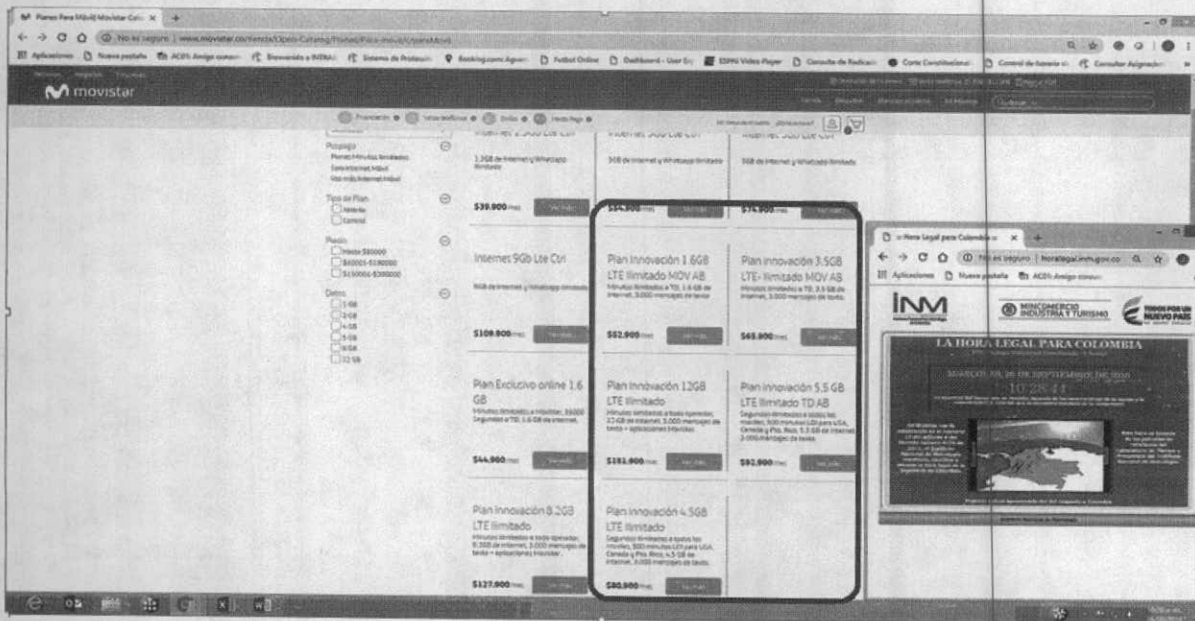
Planes Para Móvil | Movistar Colo ×

No es seguro | www.movistar.co/tienda/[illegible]/Planes/Para-movil/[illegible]

Aplicaciones Nueva pestaña ACDY Amigo consum Bienvenido a INTRAI Sistema de Protecció Booking.com Futbol Online Dashboard - User Ex ESPN Video Player Consulta de Radicaci Corte Constitucional Control de tarea Consultar Asignación

movistar

Financiación Venta telefónica Chat Hecho Pago

Prepago
Planes Minutos Ilimitados
Solo Internet Móvil
Voz más Internet Móvil

Tipo de Plan
Abierto
Control

Precio
Hasta $80000
$80001-$130000
$130001-$300000

Datos
1 GB
2 GB
4 GB
5 GB
8 GB
12 GB

Internet 2.5Gb Lte Ctrl
2.5GB de internet y WhatsApp ilimitado
$39.900/mes Ver más

Internet 3Gb Lte Ctrl
3GB de internet y WhatsApp ilimitado
$54.900/mes Ver más

Internet 5Gb Lte Ctrl
5GB de internet y WhatsApp ilimitado
$74.900/mes Ver más

Internet 9Gb Lte Ctrl
9GB de internet y WhatsApp ilimitado
$109.900/mes Ver más

Plan Innovación 1.6GB LTE Ilimitado MOV AB
Minutos ilimitados a TD, 1.6 GB de internet, 3.000 mensajes de texto
$52.900/mes Ver más

Plan Innovación 3.5GB LTE- Ilimitado MOV AB
Minutos ilimitados a TD, 3.5 GB de internet, 3.000 mensajes de texto.
$65.900/mes Ver más

Plan Exclusivo online 1.6 GB
Minutos ilimitados a móviles, 35000 Segundos a TD, 1.6 GB de internet.
$44.900/mes Ver más

Plan Innovación 12GB LTE Ilimitado
Minutos ilimitados a todo operador, 12 GB de internet, 3.000 mensajes de texto + aplicaciones ilimitadas
$181.900/mes Ver más

Plan Innovación 5.5 GB LTE Ilimitado TD AB
Segundos ilimitados a todos los móviles, 500 minutos LDI para USA, Canadá y Pto. Rico, 5.5 GB de internet 3.000 mensajes de texto.
$92.900/mes Ver más

Plan Innovación 8.2GB LTE Ilimitado
Minutos ilimitados a todo operador, 8.2GB de internet, 3.000 mensajes de texto + aplicaciones ilimitadas
$127.900/mes Ver más

Plan Innovación 4.5GB LTE Ilimitado
Segundos ilimitados a todos los móviles, 500 minutos LDI para USA, Canadá y Pto. Rico, 4.5 GB de internet, 3.000 mensajes de texto.
$80.900/mes Ver más

Hora Legal para Colombia ×

No es seguro | horalegal.inm.gov.co

Aplicaciones Nueva pestaña ACDY Amigo consum

INM

MINCOMERCIO INDUSTRIA Y TURISMO

TODOS POR UN NUEVO PAÍS

LA HORA LEGAL PARA COLOMBIA

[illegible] DE SEPTIEMBRE DE 2018

10:28:41

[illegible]